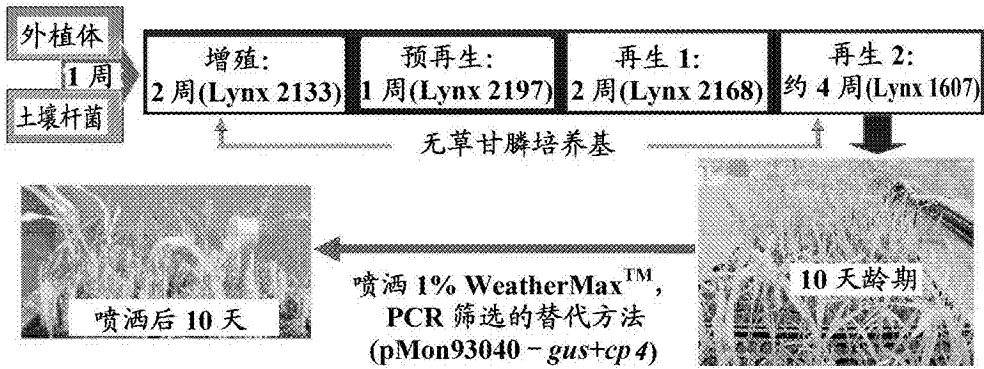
外植体

1 周

土壤杆菌

增殖:
2 周(Lynx 2133)

预再生:
1 周(Lynx 2197)

再生 1:
2 周(Lynx 2168)

再生 2:
约 4 周(Lynx 1607)

无草甘膦培养基

10 天龄期

喷洒 1% WeatherMax$^{TM}$,
PCR 筛选的替代方法
(pMon93040 − gus+cp4)

喷洒后 10 天